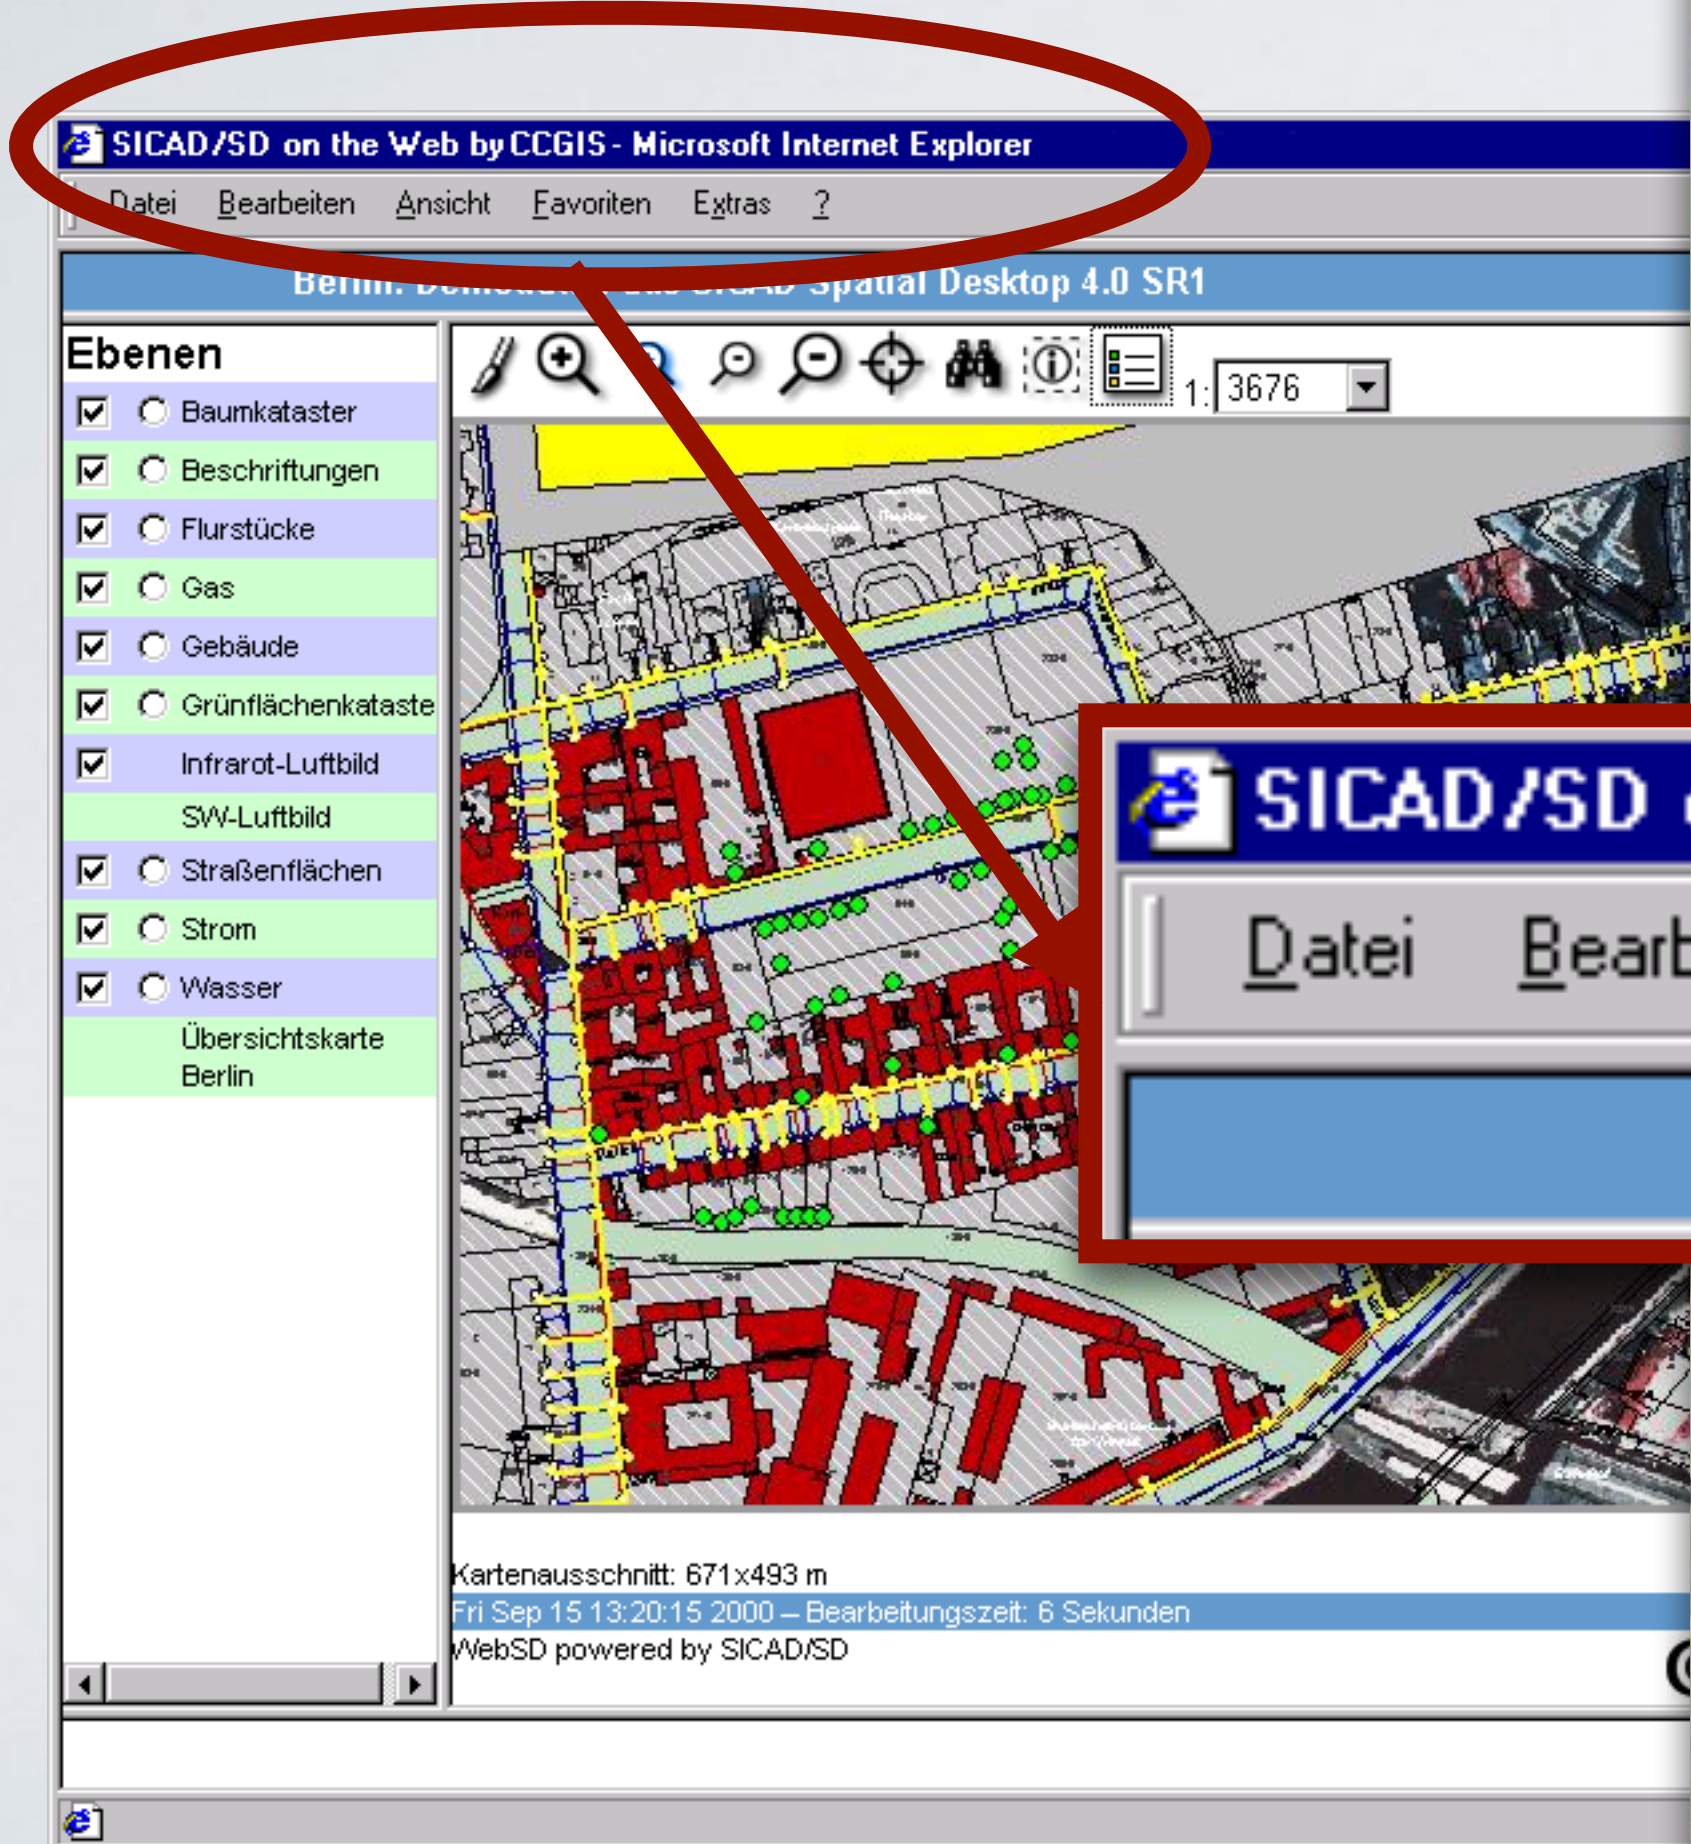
SICAD/SD on the Web by CCGIS - Microsoft Internet Explorer

Datei Bearbeiten Ansicht Favoriten Extras ?

Berlin: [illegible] SICAD Spatial Desktop 4.0 SR1

Ebenen

Baumkataster
Beschriftungen
Flurstücke
Gas
Gebäude
Grünflächenkataste
Infrarot-Luftbild
SW-Luftbild
Straßenflächen
Strom
Wasser
Übersichtskarte Berlin

1: 3676

SICAD/SD

Datei Bearb

Kartenausschnitt: 671x493 m
Fri Sep 15 13:20:15 2000 – Bearbeitungszeit: 6 Sekunden
WebSD powered by SICAD/SD